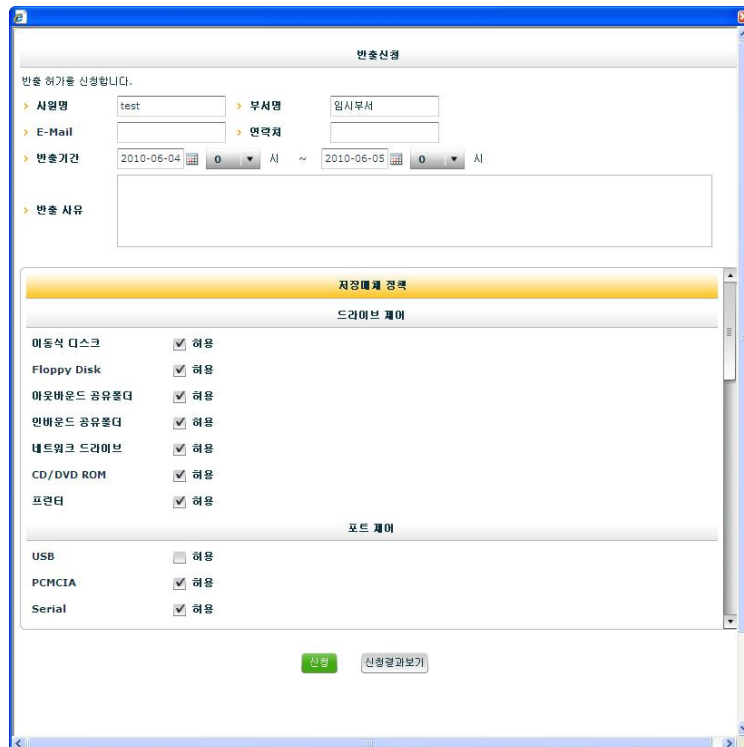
반출신청

반출 허가를 신청합니다.

사원명 test
부서명 임시부서
E-Mail
연락처
반출기간 2010-06-04 0 시 ~ 2010-06-05 0 시
반출 사유

저장매체 정책

드라이브 제어

이동식 디스크 허용
Floppy Disk 허용
아웃바운드 공유폴더 허용
인바운드 공유폴더 허용
네트워크 드라이브 허용
CD/DVD ROM 허용
프린터 허용

포트 제어

USB 허용
PCMCIA 허용
Serial 허용

신청 신청결과보기